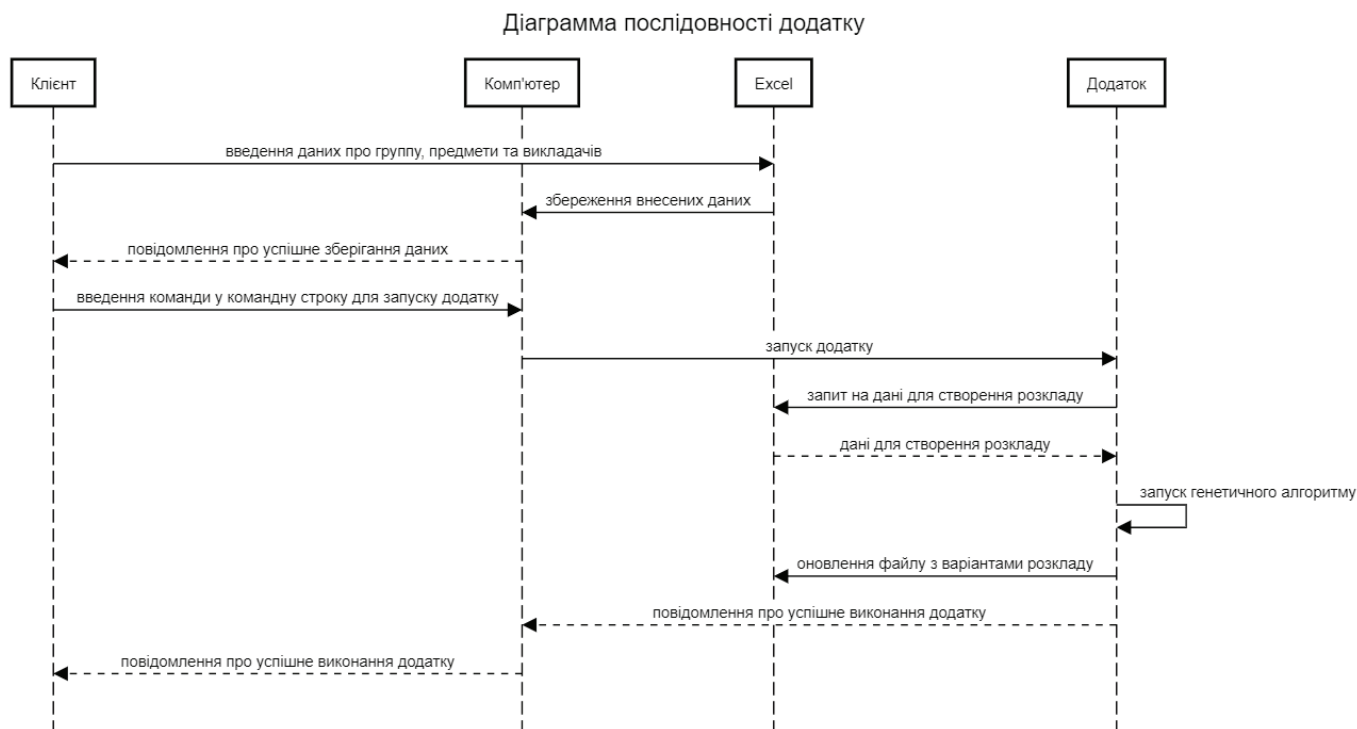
Діаграмма послідовності додатку

Клієнт

Комп'ютер

Excel

Додаток

введення даних про группу, предмети та викладачів

збереження внесених даних

повідомлення про успішне зберігання даних

введення команди у командну строку для запуску додатку

запуск додатку

запит на дані для створення розкладу

дані для створення розкладу

запуск генетичного алгоритму

оновлення файлу з варіантами розкладу

повідомлення про успішне виконання додатку

повідомлення про успішне виконання додатку